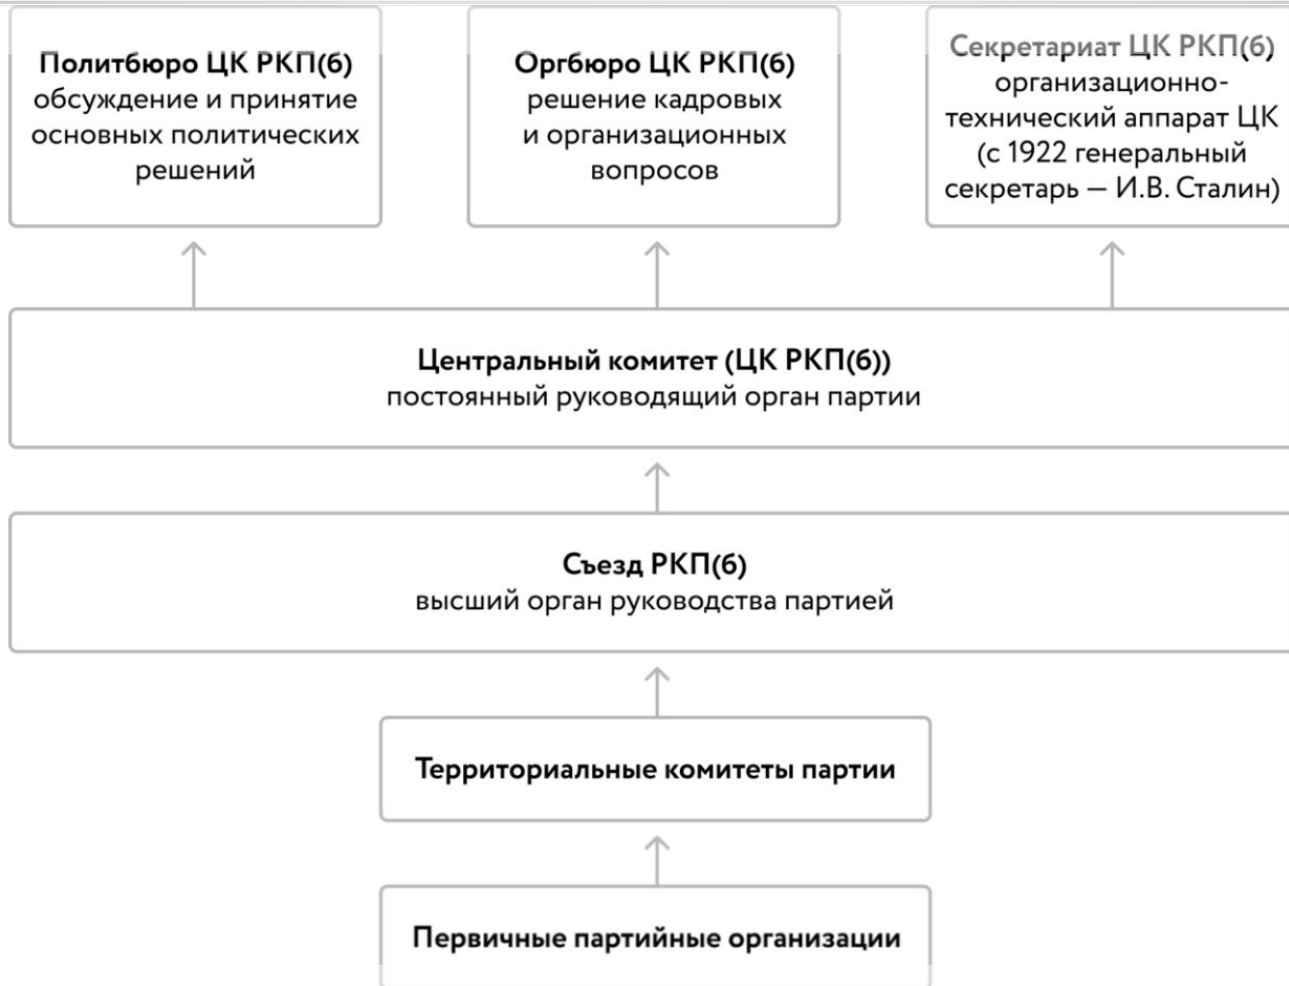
Политбюро ЦК РКП(б)
обсуждение и принятие основных политических решений

Оргбюро ЦК РКП(б)
решение кадровых и организационных вопросов

Секретариат ЦК РКП(б)
организационно-технический аппарат ЦК (с 1922 генеральный секретарь — И.В. Сталин)

Центральный комитет (ЦК РКП(б))
постоянный руководящий орган партии

Съезд РКП(б)
высший орган руководства партией

Территориальные комитеты партии

Первичные партийные организации